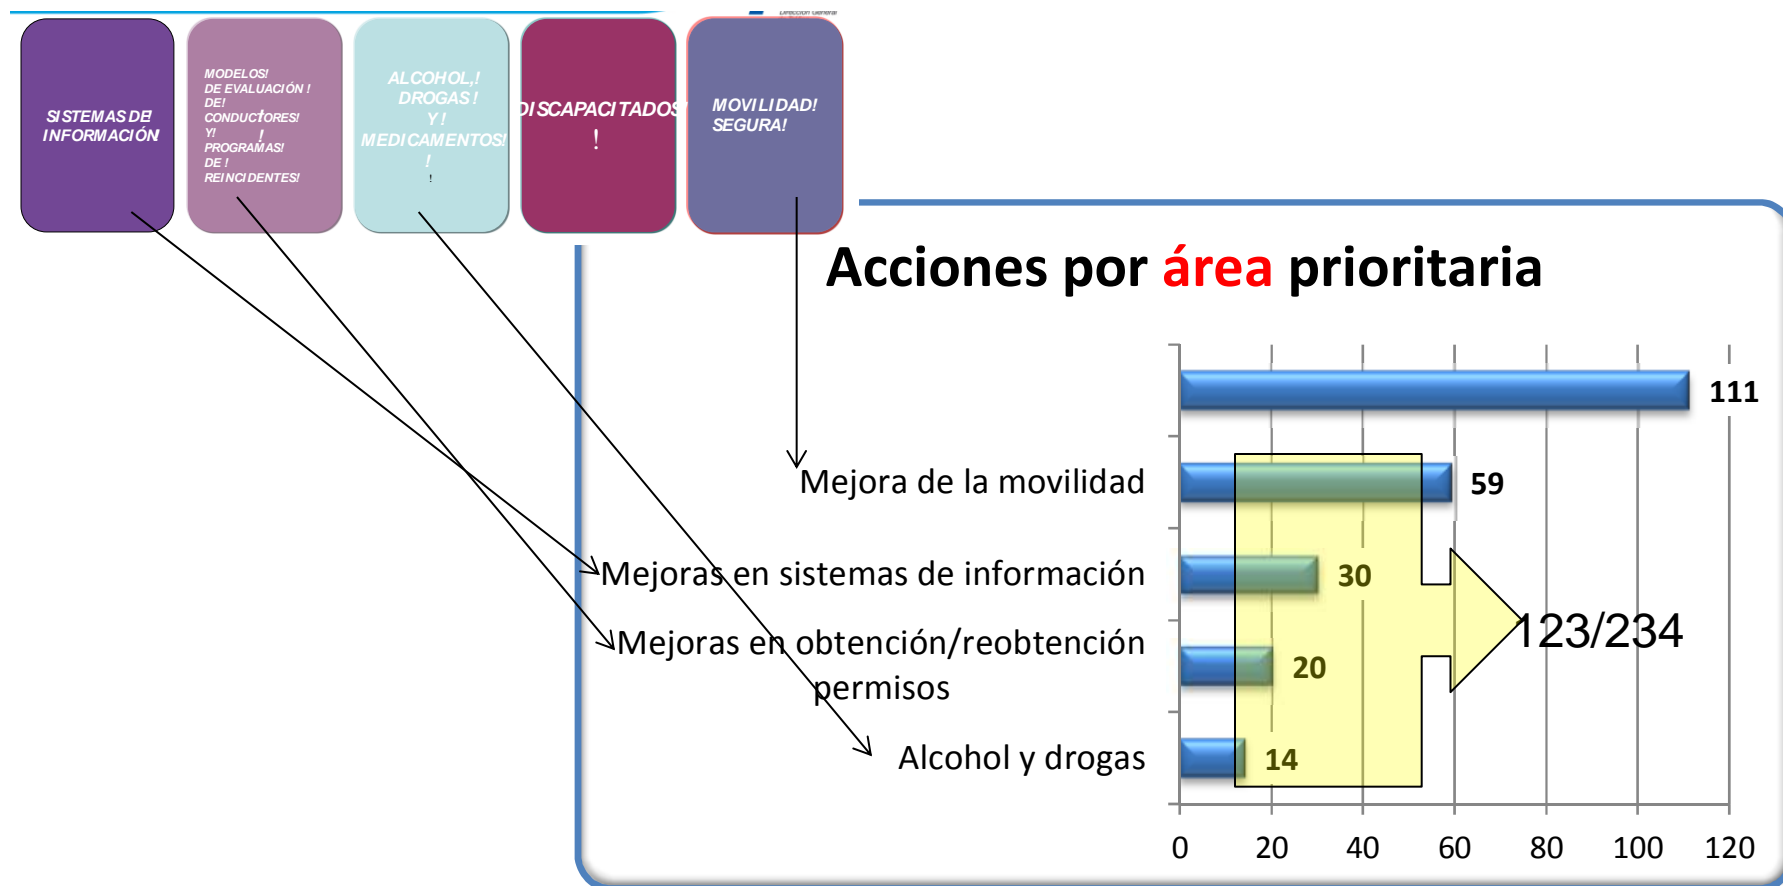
SISTEMAS DE INFORMACIÓN

MODELOS! DE EVALUACIÓN ! DE! CONDUCTORES! Y! ! PROGRAMAS! DE ! REINCIDENTES!

ALCOHOL,! DROGAS ! Y ! MEDICAMENTOS! ! !

DISCAPACITADOS! !

MOVILIDAD! SEGURA!

Acciones por área prioritaria

Mejora de la movilidad

Mejoras en sistemas de información

Mejoras en obtención/reobtención permisos

Alcohol y drogas

111

59

30

20

14

123/234

0 20 40 60 80 100 120